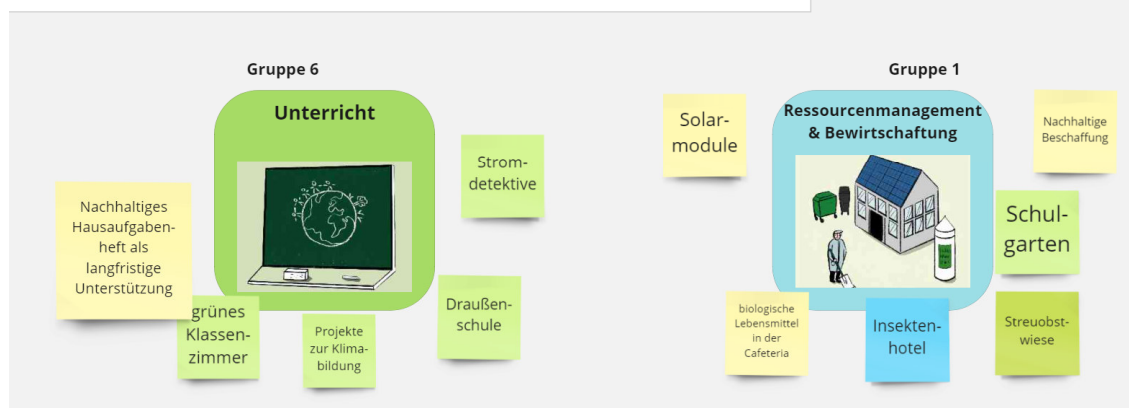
Gruppe 6

Unterricht

Nachhaltiges Hausaufgabenheft als langfristige Unterstützung

grünes Klassenzimmer

Projekte zur Klimabildung

Stromdetektive

Draußenschule

Gruppe 1

Solarmodule

Ressourcenmanagement & Bewirtschaftung

Nachhaltige Beschaffung

Schulgarten

biologische Lebensmittel in der Cafeteria

Insektenhotel

Streuobstwiese